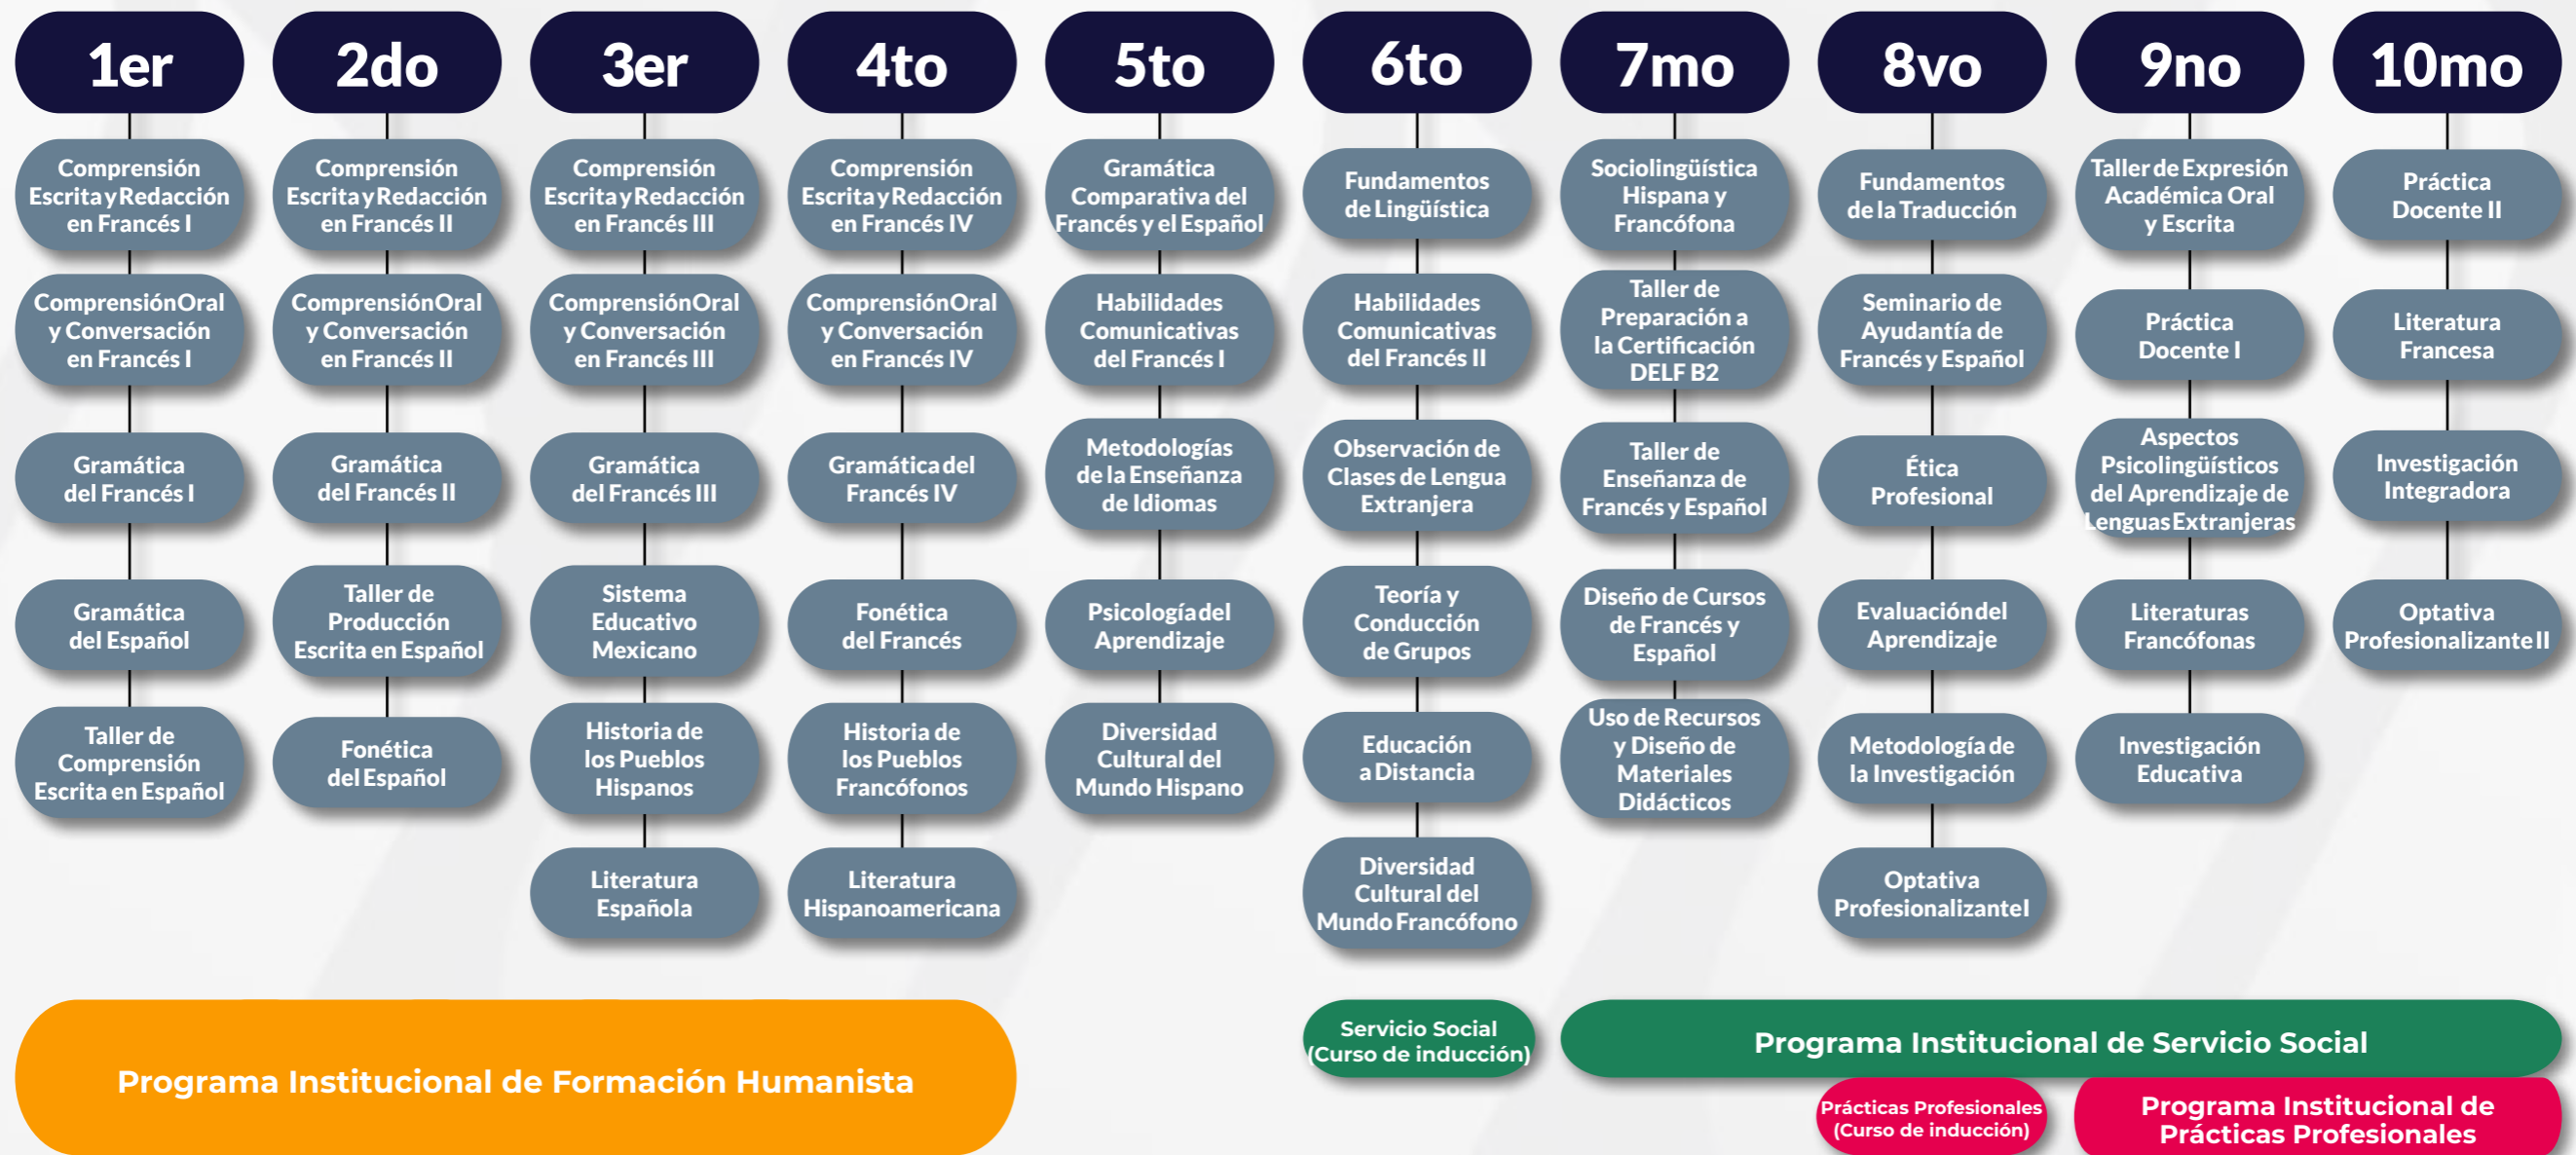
1er

Comprensión Escrita y Redacción en Francés I

Comprensión Oral y Conversación en Francés I

Gramática del Francés I

Gramática del Español

Taller de Comprensión Escrita en Español

2do

Comprensión Escrita y Redacción en Francés II

Comprensión Oral y Conversación en Francés II

Gramática del Francés II

Taller de Producción Escrita en Español

Fonética del Español

3er

Comprensión Escrita y Redacción en Francés III

Comprensión Oral y Conversación en Francés III

Gramática del Francés III

Sistema Educativo Mexicano

Historia de los Pueblos Hispanos

Literatura Española

4to

Comprensión Escrita y Redacción en Francés IV

Comprensión Oral y Conversación en Francés IV

Gramática del Francés IV

Fonética del Francés

Historia de los Pueblos Francófonos

Literatura Hispanoamericana

5to

Gramática Comparativa del Francés y el Español

Habilidades Comunicativas del Francés I

Metodologías de la Enseñanza de Idiomas

Psicología del Aprendizaje

Diversidad Cultural del Mundo Hispano

6to

Fundamentos de Lingüística

Habilidades Comunicativas del Francés II

Observación de Clases de Lengua Extranjera

Teoría y Conducción de Grupos

Educación a Distancia

Diversidad Cultural del Mundo Francófono

7mo

Sociolingüística Hispana y Francófona

Taller de Preparación a la Certificación DELF B2

Taller de Enseñanza de Francés y Español

Diseño de Cursos de Francés y Español

Uso de Recursos y Diseño de Materiales Didácticos

8vo

Fundamentos de la Traducción

Seminario de Ayudantía de Francés y Español

Ética Profesional

Evaluación del Aprendizaje

Metodología de la Investigación

Optativa Profesionalizante I

9no

Taller de Expresión Académica Oral y Escrita

Práctica Docente I

Aspectos Psicolingüísticos del Aprendizaje de Lenguas Extranjeras

Literaturas Francófonas

Investigación Educativa

10mo

Práctica Docente II

Literatura Francesa

Investigación Integradora

Optativa Profesionalizante II

Programa Institucional de Formación Humanista

Servicio Social (Curso de inducción)

Programa Institucional de Servicio Social

Prácticas Profesionales (Curso de inducción)

Programa Institucional de Prácticas Profesionales